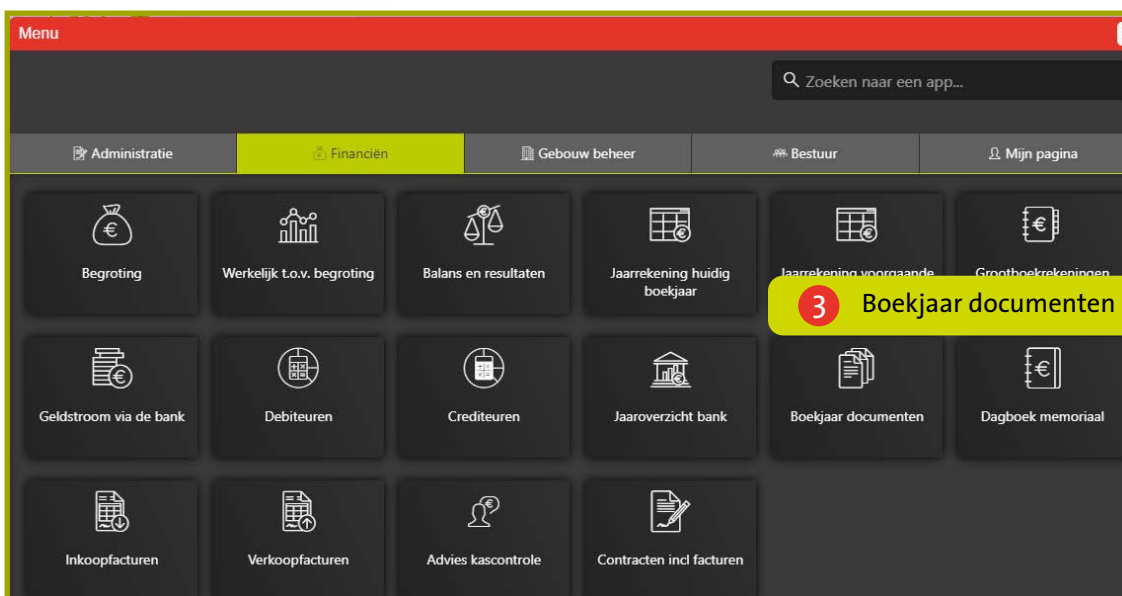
Menu

Zoeken naar een app...

Administratie
Financiën
Gebouw beheer
Bestuur
Mijn pagina

Begroting
Werkelijk t.o.v. begroting
Balans en resultaten
Jaarrekening huidig boekjaar
Jaarrekening voorgaande
Grootboekrekeningen

3 Boekjaar documenten

Geldstroom via de bank
Debiteuren
Crediteuren
Jaaroverzicht bank
Boekjaar documenten
Dagboek memoriaal

Inkoopfacturen
Verkoopfacturen
Advies kascontrole
Contracten incl facturen